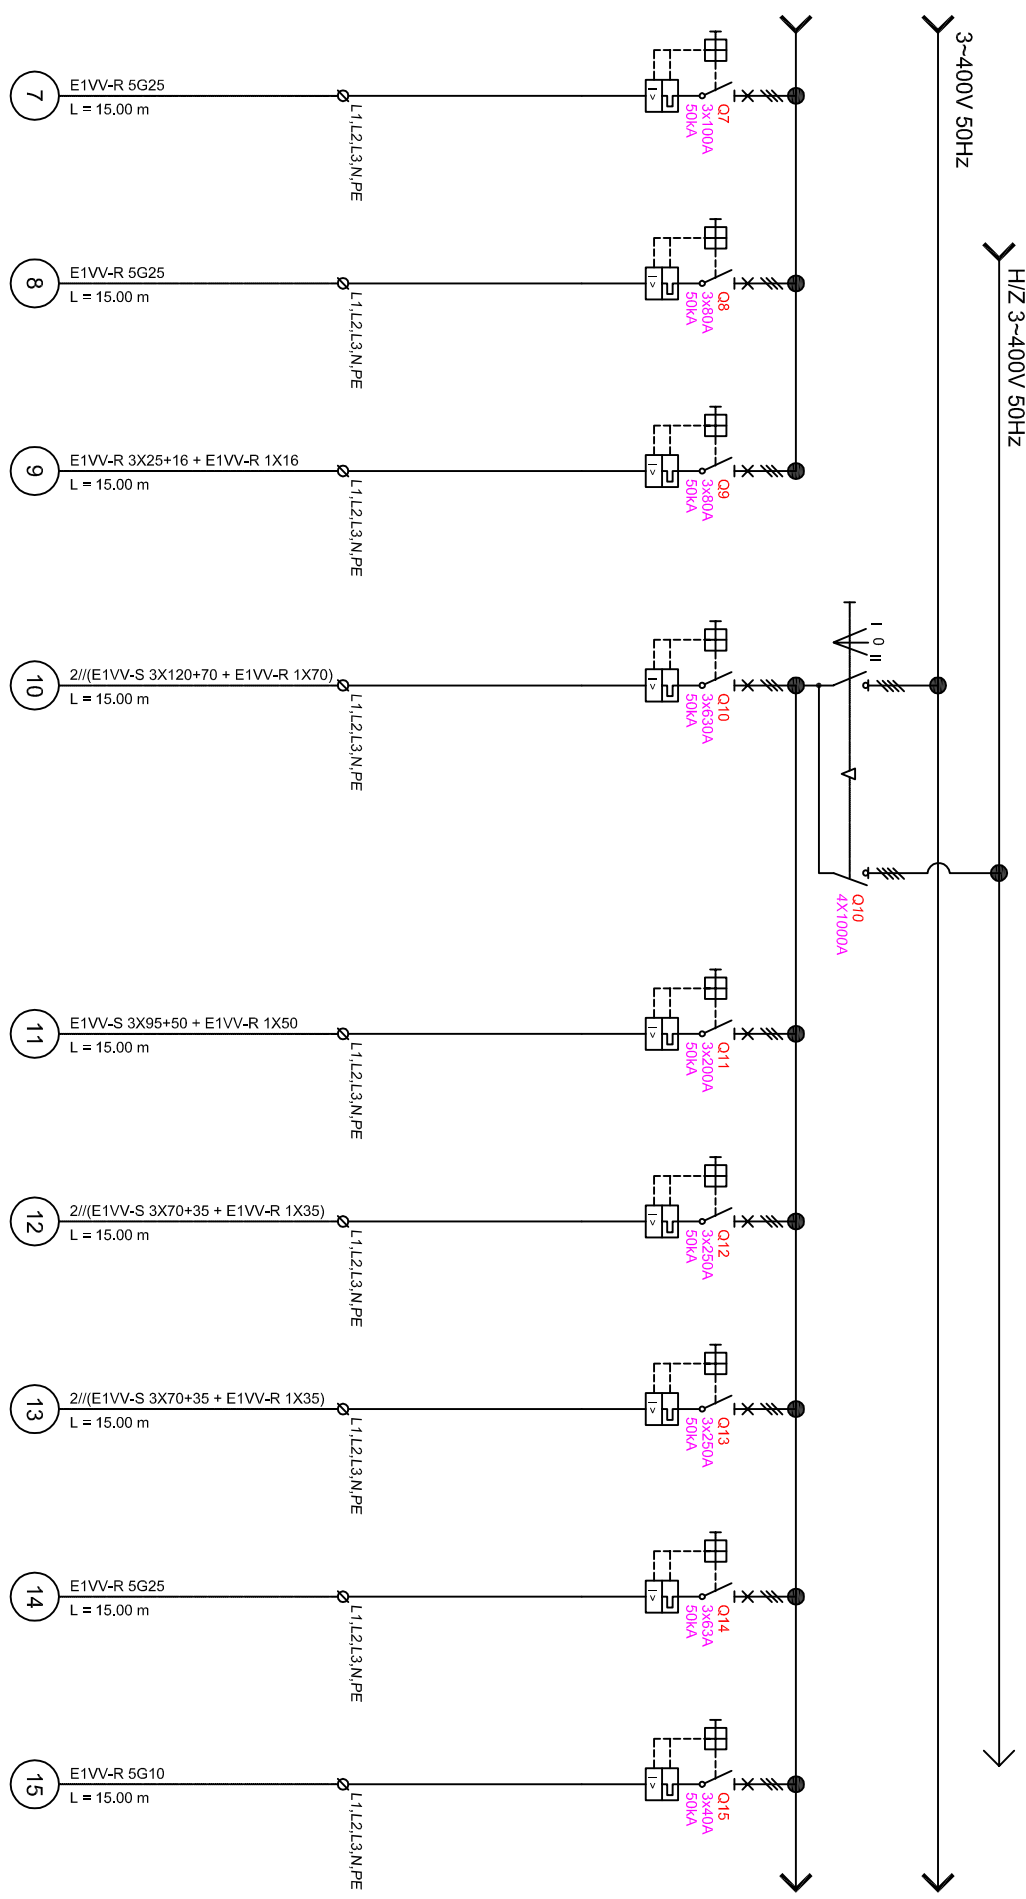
3~400V 50Hz

H/Z 3~400V 50Hz

7
E1VV-R 5G25
L = 15.00 m
L1,L2,L3,N,PE
Q7
3x100A
50kA

8
E1VV-R 5G25
L = 15.00 m
L1,L2,L3,N,PE
Q8
3x80A
50kA

9
E1VV-R 3X25+16 + E1VV-R 1X16
L = 15.00 m
L1,L2,L3,N,PE
Q9
3x80A
50kA

10
2//(E1VV-S 3X120+70 + E1VV-R 1X70)
L = 15.00 m
L1,L2,L3,N,PE
Q10
3x630A
50kA

I
0
II

Q10
4X1000A

11
E1VV-S 3X95+50 + E1VV-R 1X50
L = 15.00 m
L1,L2,L3,N,PE
Q11
3x200A
50kA

12
2//(E1VV-S 3X70+35 + E1VV-R 1X35)
L = 15.00 m
L1,L2,L3,N,PE
Q12
3x250A
50kA

13
2//(E1VV-S 3X70+35 + E1VV-R 1X35)
L = 15.00 m
L1,L2,L3,N,PE
Q13
3x250A
50kA

14
E1VV-R 5G25
L = 15.00 m
L1,L2,L3,N,PE
Q14
3x63A
50kA

15
E1VV-R 5G10
L = 15.00 m
L1,L2,L3,N,PE
Q15
3x40A
50kA